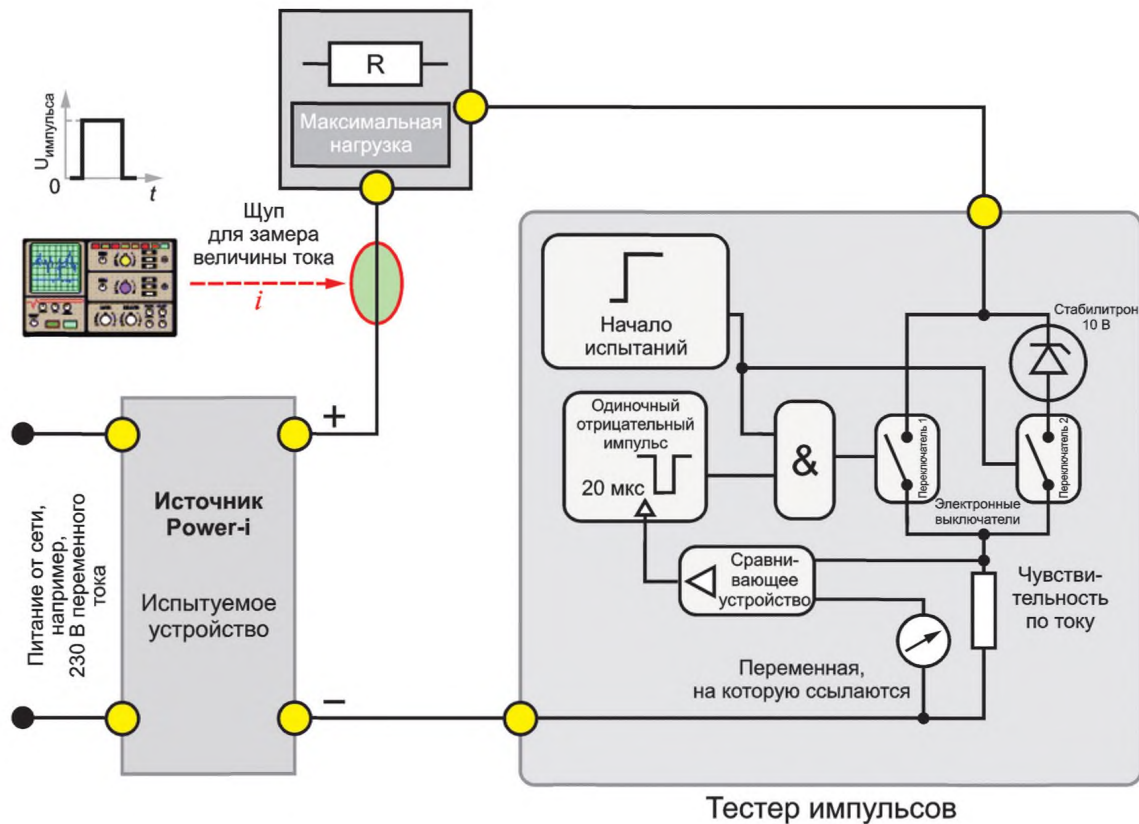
$U_{импульса}$

0

$t$

R

Максимальная нагрузка

Щуп для замера величины тока

$i$

Питание от сети, например, 230 В переменного тока

+

Источник Power-i

Испытуемое устройство

–

Начало испытаний

Стабилитрон 10 В

Одиночный отрицательный импульс

20 мкс

&

Переключатель 1

Переключатель 2

Электронные выключатели

Сравнивающее устройство

Чувствительность по току

Переменная, на которую ссылаются

Тестер импульсов